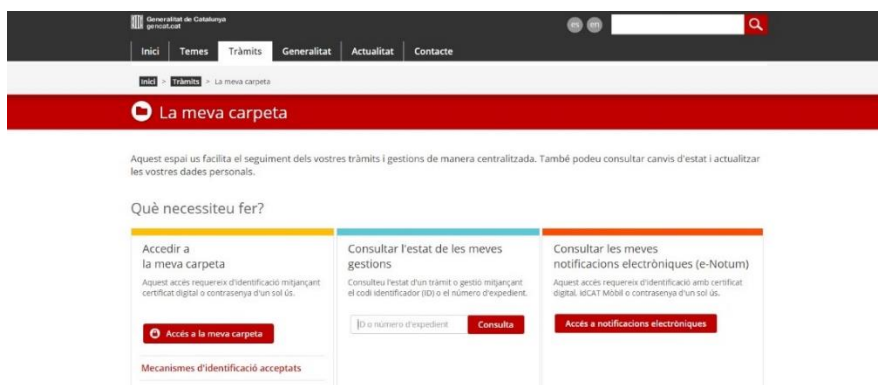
Generalitat de Catalunya
gencat.cat

es en

Inici Temes Tràmits Generalitat Actualitat Contacte

Inici > Tràmits > La meva carpeta

La meva carpeta

Aquest espai us facilita el seguiment dels vostres tràmits i gestions de manera centralitzada. També podeu consultar canvis d'estat i actualitzar les vostres dades personals.

Què necessiteu fer?

Accedir a la meva carpeta
Aquest accés requereix d'identificació mitjançant certificat digital o contrasenya d'un sol ús.

Accés a la meva carpeta

Mecanismes d'identificació acceptats

Consultar l'estat de les meves gestions
Consulteu l'estat d'un tràmit o gestió mitjançant el codi identificador (ID) o el número d'expedient.

ID o número d'expedient
Consulta

Consultar les meves notificacions electròniques (e-Notum)
Aquest accés requereix d'identificació amb certificat digital, idCAT Mòbil o contrasenya d'un sol ús.

Accés a notificacions electròniques